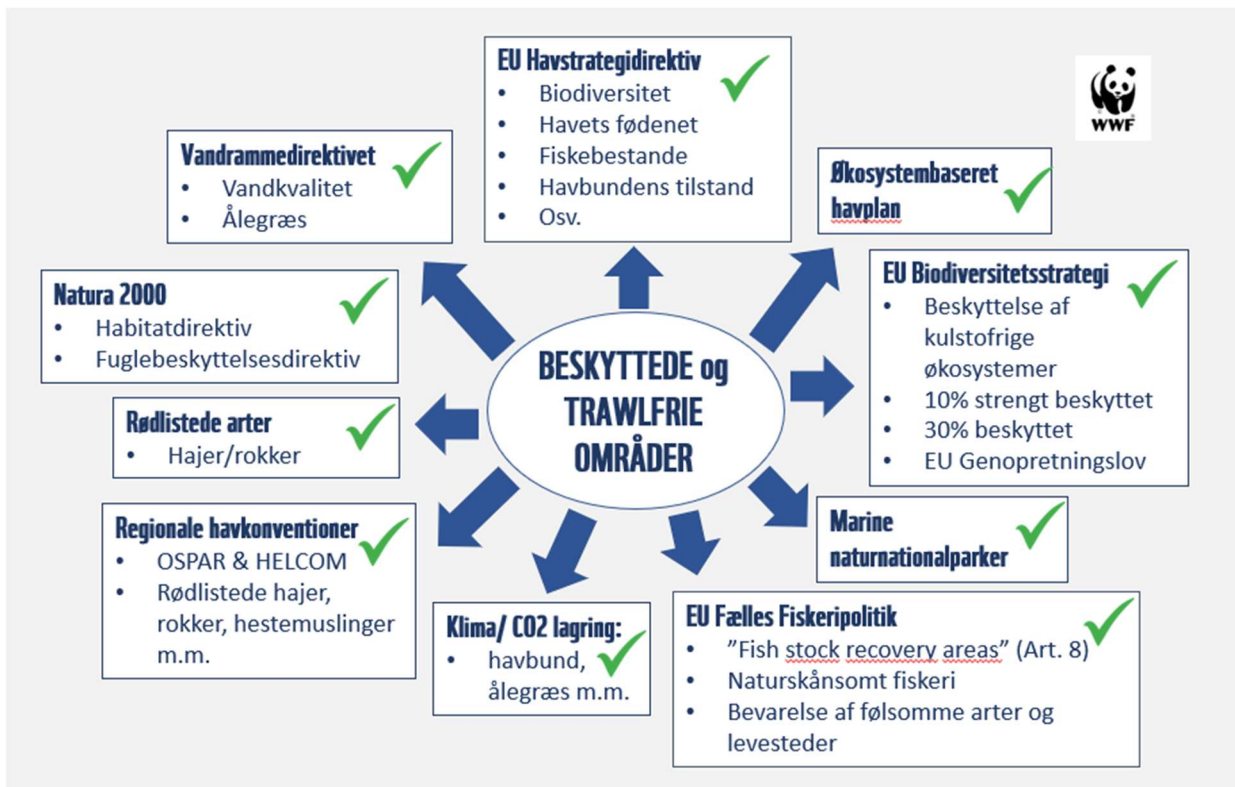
EU Havstrategidirektiv
- Biodiversitet
- Havets fødenet
- Fiskebestande
- Havbundens tilstand
- Osv.

WWF

Vandrammedirektivet
- Vandkvalitet
- Ålegræs

Økosystembaseret havplan

Natura 2000
- Habitatdirektiv
- Fuglebeskyttelsesdirektiv

EU Biodiversitetsstrategi
- Beskyttelse af kulstofrige økosystemer
- 10% strengt beskyttet
- 30% beskyttet
- EU Genopretningslov

BESKYTTEDE og TRAWLFRIE OMRÅDER

Rødlistede arter
- Hajer/rokker

Regionale havkonventioner
- OSPAR & HELCOM
- Rødlistede hajer, rokker, hestemuslinger m.m.

Marine naturnationalparker

Klima/ CO2 lagring:
- havbund, ålegræs m.m.

EU Fælles Fiskeripolitik
- ”Fish stock recovery areas” (Art. 8)
- Naturskånsomt fiskeri
- Bevarelse af følsomme arter og levesteder